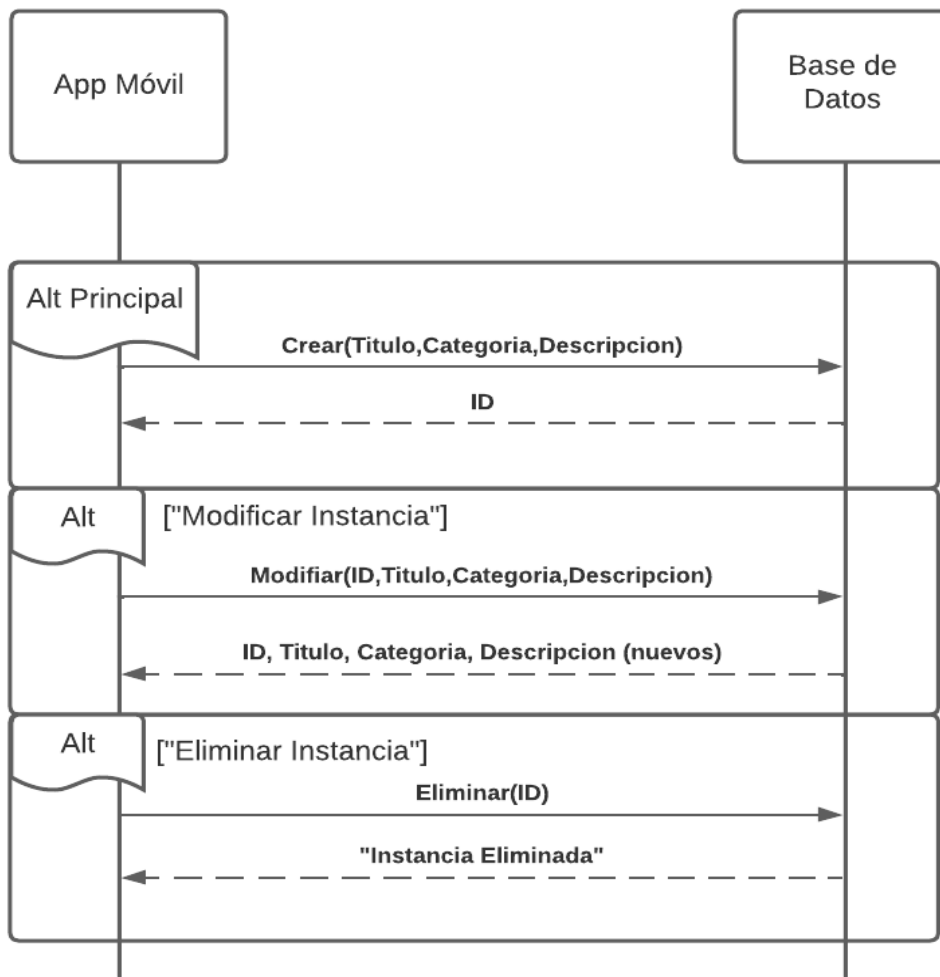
App Móvil

Base de Datos

Alt Principal

Crear(Titulo,Categoria,Descripcion)

ID

Alt

["Modificar Instancia"]

Modifiar(ID,Titulo,Categoria,Descripcion)

ID, Titulo, Categoria, Descripcion (nuevos)

Alt

["Eliminar Instancia"]

Eliminar(ID)

"Instancia Eliminada"